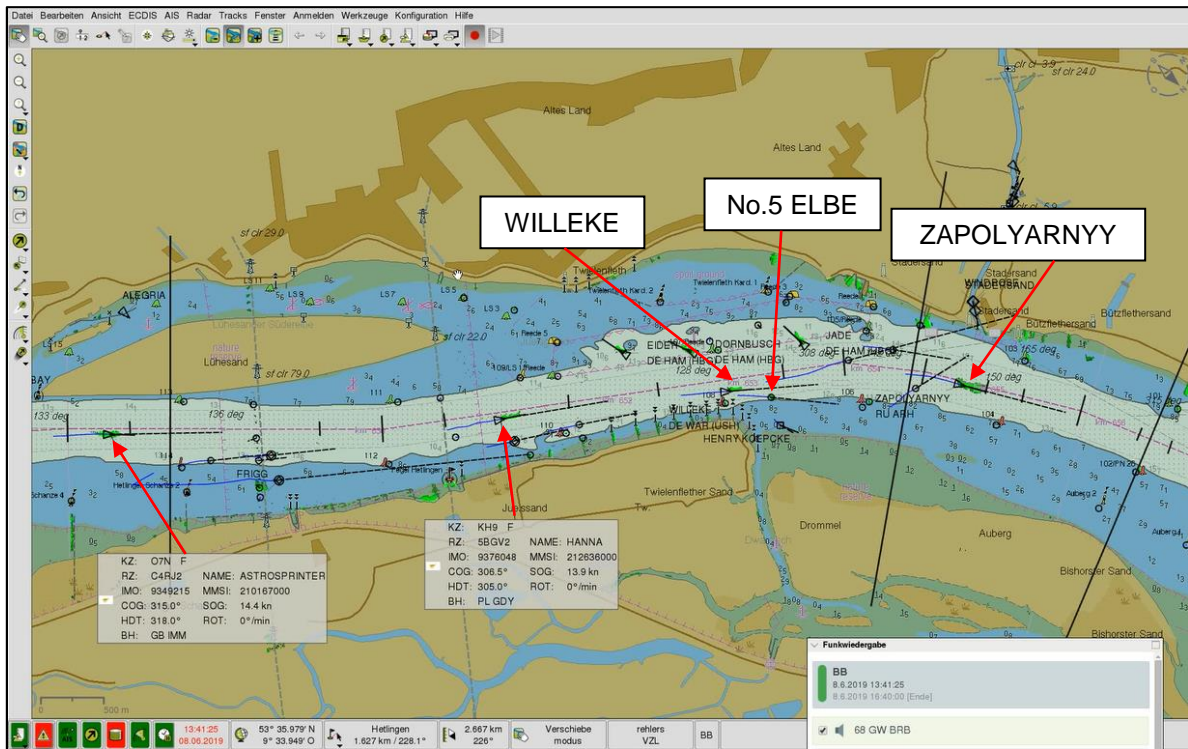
Datei Bearbeiten Ansicht ECDIS AIS Radar Tracks Fenster Anmelden Werkzeuge Konfiguration Hilfe

WILLEKE

No.5 ELBE

ZAPOLYARNYY

Altes Land

Altes Land

sf clr 29.0

sf clr 24.0

Twielenfleth

Stadersand

Stadersand

Bützflethersand

ALEGRIA

Lühesand

sf clr 22.0

sf clr 79.0

EIDER

DORNBUSCH

DE HAM (HBG)

DE HAM (HBG)

JADE

DE HAM (HBG)

128 deg

308 deg

165 deg

150 deg

133 deg

136 deg

ZAPOLYARNYY

RU ARH

WILLEKE

DE WAR (USH)

HENRY KOEPCKE

FRIGG

Juelssand

Twielenflether Sand

Drommel

Auberg

Bishorster Sand

Bishorster Sand

| KZ: | O7N F | | |
|---|---|---|---|
| RZ: | C4RJ2 | NAME: | ASTROSPRINTER |
| IMO: | 9349215 | MMSI: | 210167000 |
| COG: | 315.0° | SOG: | 14.4 kn |
| HDT: | 318.0° | ROT: | 0°/min |
| BH: | GB IMM | | |

| KZ: | KH9 F | NAME: | HANNA |
|---|---|---|---|
| RZ: | 5BGV2 | | |
| IMO: | 9376048 | MMSI: | 212636000 |
| COG: | 306.5° | SOG: | 13.9 kn |
| HDT: | 305.0° | ROT: | 0°/min |
| BH: | PL GDY | | |

Funkwiedergabe

BB
8.6.2019 13:41:25
8.6.2019 16:40:00 [Ende]

68 GW BRB

500 m

13:41:25
08.06.2019

53° 35.979' N
9° 33.949' O

Hetlingen
1.627 km / 228.1°

2.667 km
226°

Verschiebe modus

rehlers
VZL

BB